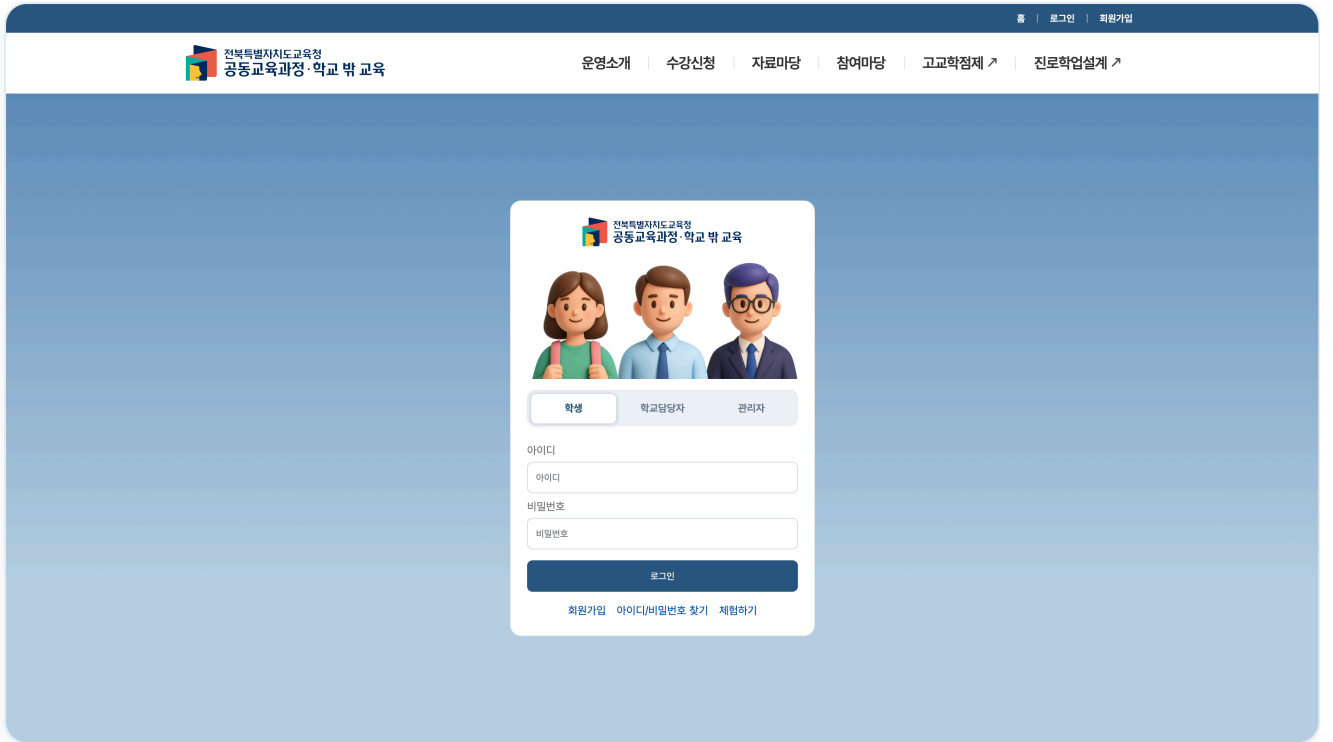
홈 | 로그인 | 회원가입

전북특별자치도교육청
공동교육과정·학교 밖 교육

운영소개 | 수강신청 | 자료마당 | 참여마당 | 고교학점제 ↗ | 진로학업설계 ↗

전북특별자치도교육청
공동교육과정·학교 밖 교육

학생 | 학교담당자 | 관리자

아이디
아이디

비밀번호
비밀번호

로그인

회원가입 아이디/비밀번호 찾기 체험하기